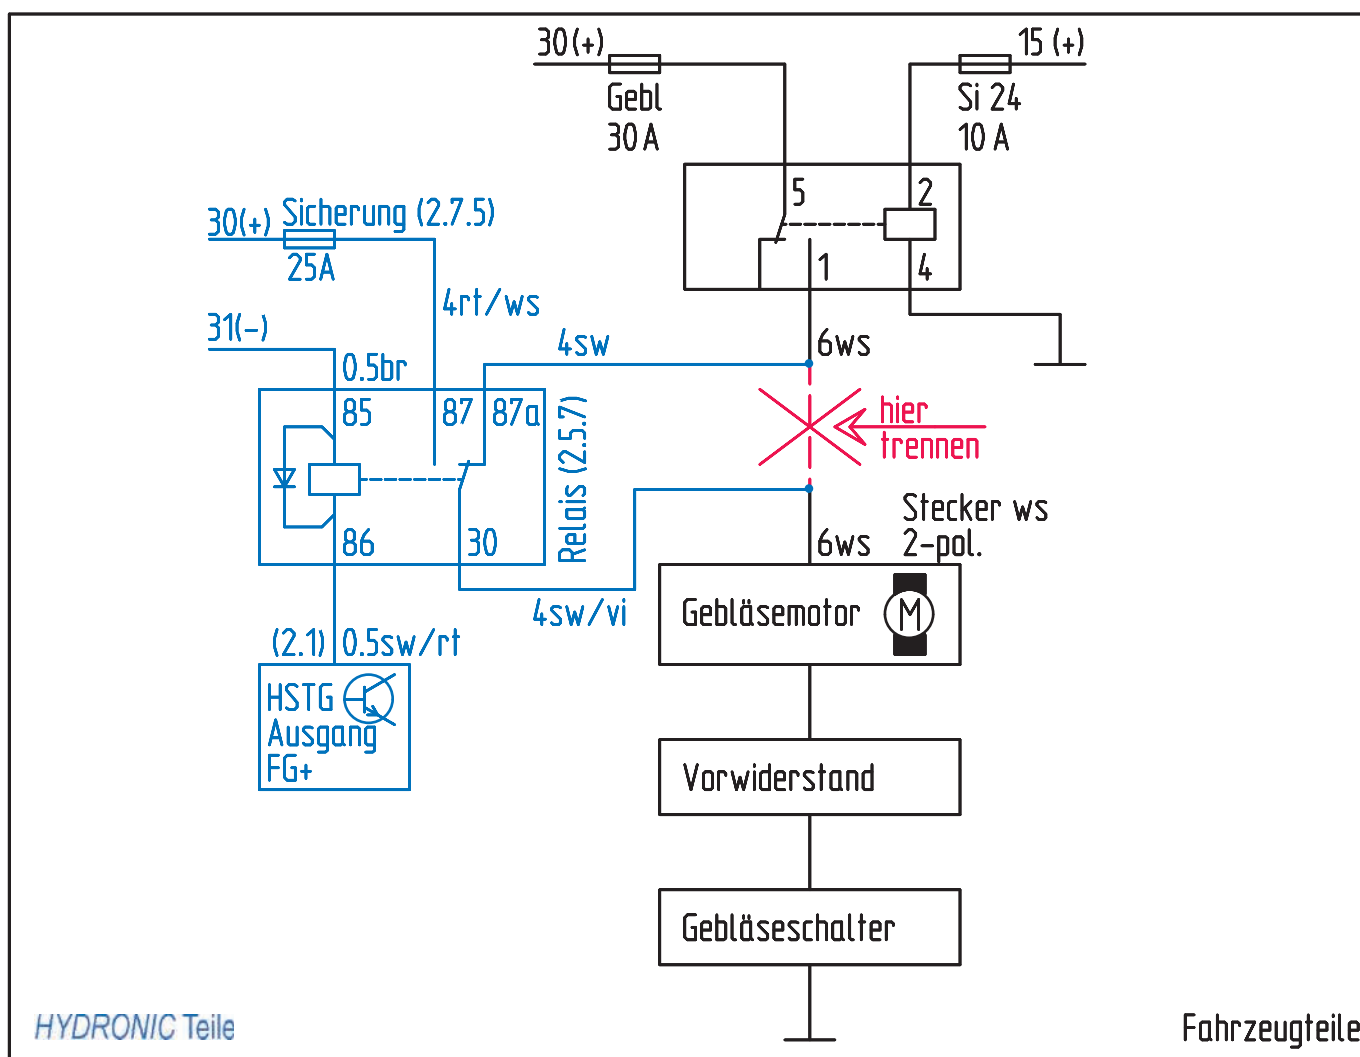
30(+)
Gebl
30 A

15 (+)
Si 24
10 A

5
2
1
4

30(+) Sicherung (2.7.5)
25A

4rt/ws

31(-)
0.5br

4sw

6ws

85
87
87a

Relais (2.5.7)

hier
trennen

Stecker ws
2-pol.

86
30

6ws

4sw/vi

Gebläsemotor
M

(2.1) 0.5sw/rt

HSTG
Ausgang
FG+

Vorwiderstand

Gebläseschalter

HYDRONIC Teile

Fahrzeugteile